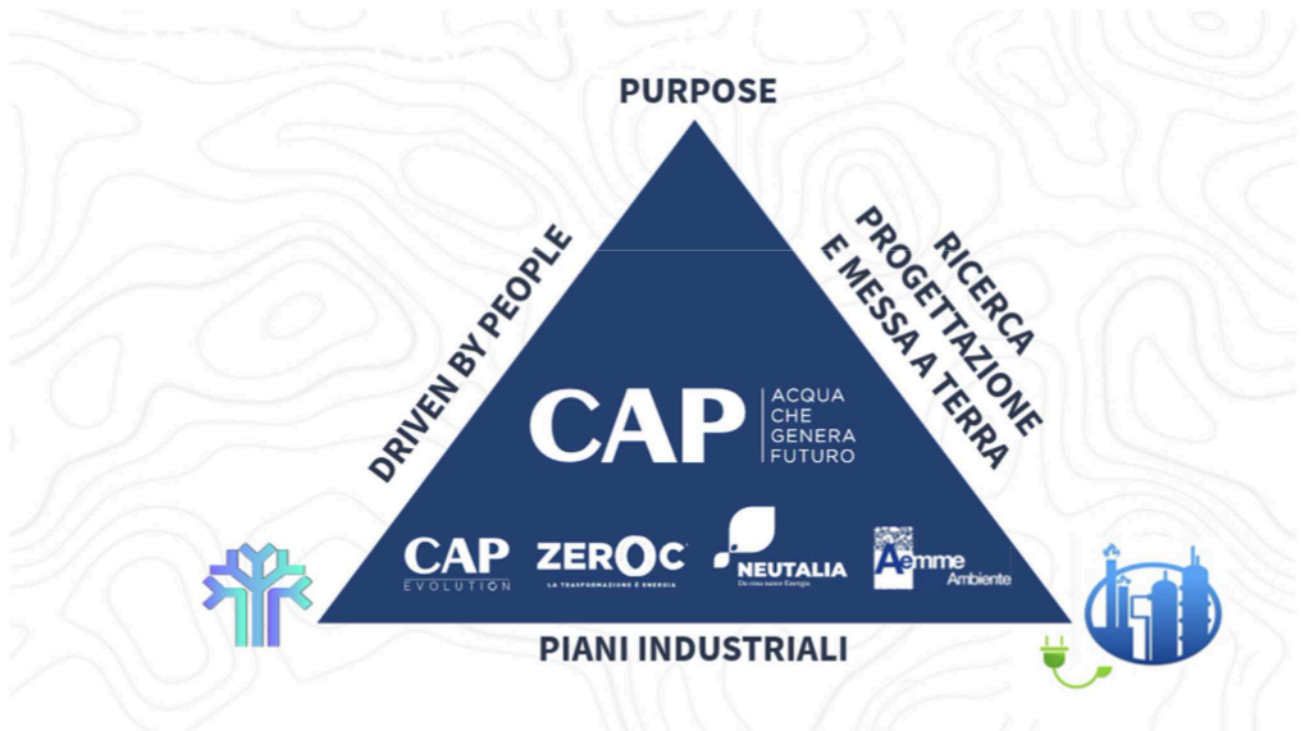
PURPOSE

DRIVEN BY PEOPLE

RICERCA PROGETTAZIONE E MESSA A TERRA

CAP ACQUA CHE GENERA FUTURO

CAP EVOLUTION

ZEROC LA TRASFORMAZIONE È ENERGIA

NEUTALIA Da cosa nasce Energia

Aemme Ambiente

PIANI INDUSTRIALI